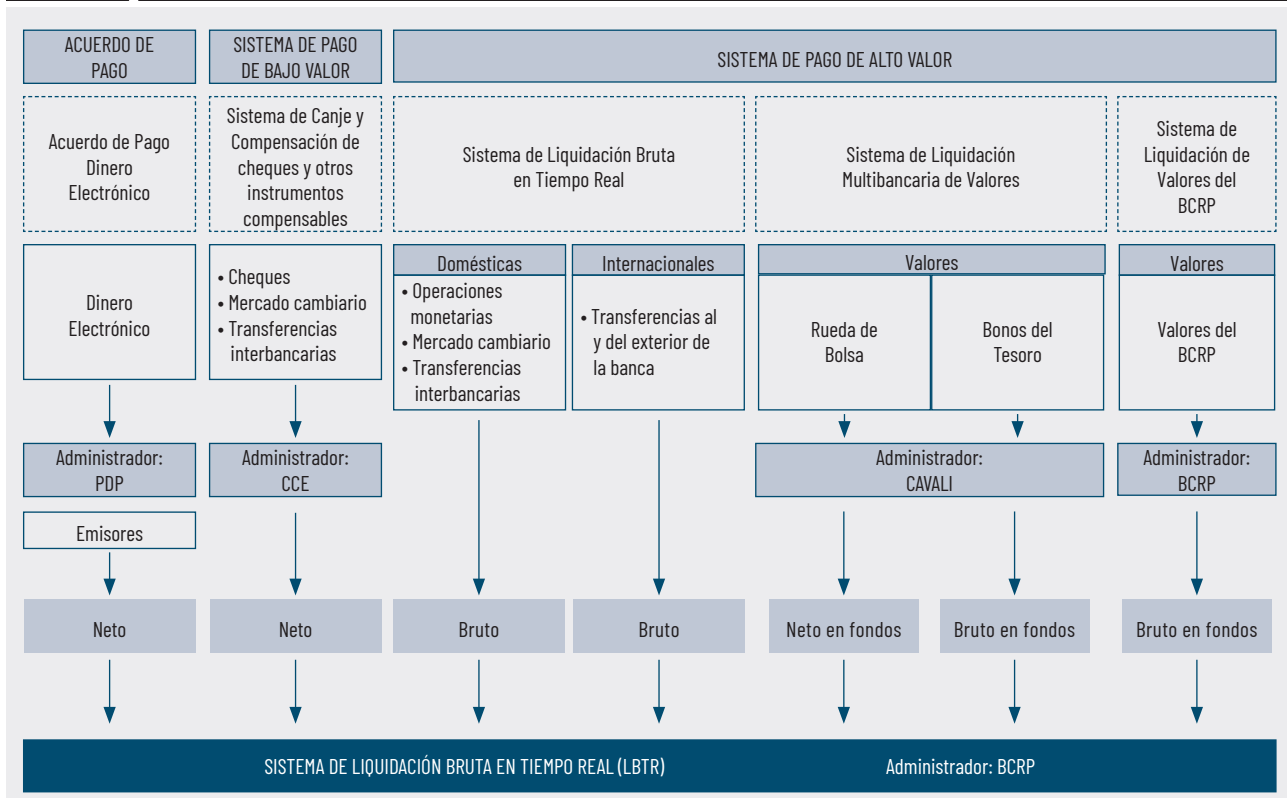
ACUERDO DE PAGO

SISTEMA DE PAGO DE BAJO VALOR

SISTEMA DE PAGO DE ALTO VALOR

Acuerdo de Pago Dinero Electrónico

Sistema de Canje y Compensación de cheques y otros instrumentos compensables

Sistema de Liquidación Bruta en Tiempo Real

Sistema de Liquidación Multibancaria de Valores

Sistema de Liquidación de Valores del BCRP

Dinero Electrónico

• Cheques
• Mercado cambiario
• Transferencias interbancarias

Domésticas

• Operaciones monetarias
• Mercado cambiario
• Transferencias interbancarias

Internacionales

• Transferencias al y del exterior de la banca

Valores

Rueda de Bolsa

Bonos del Tesoro

Valores

Valores del BCRP

Administrador: PDP

Administrador: CCE

Administrador: CAVALI

Administrador: BCRP

Emisores

Neto

Neto

Bruto

Bruto

Neto en fondos

Bruto en fondos

Bruto en fondos

SISTEMA DE LIQUIDACIÓN BRUTA EN TIEMPO REAL (LBTR)

Administrador: BCRP